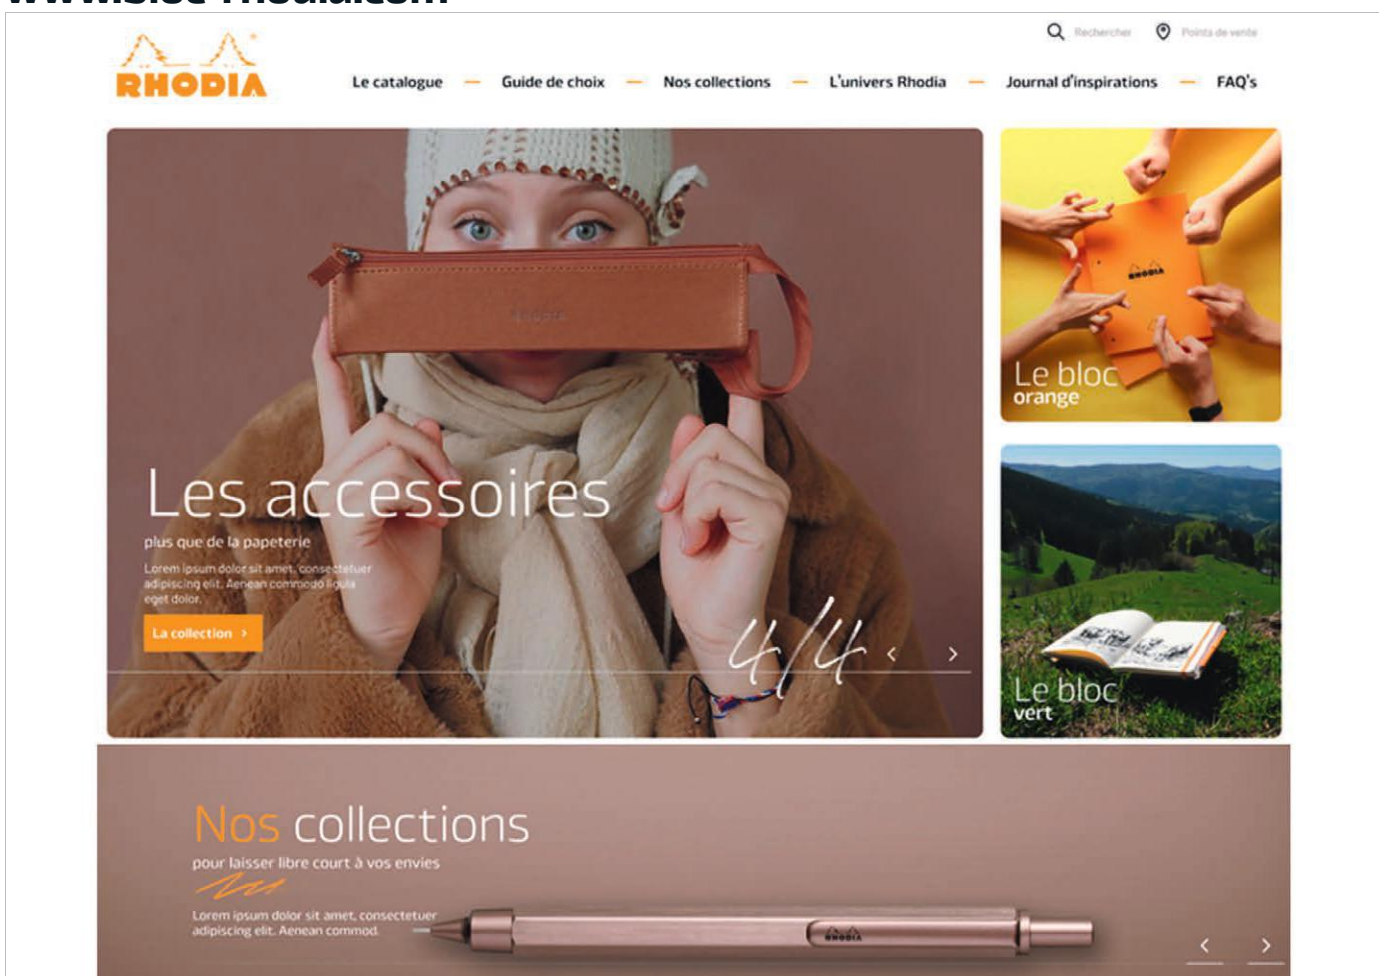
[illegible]

RHODIA

Rechercher Points de vente

Le catalogue — Guide de choix — Nos collections — L'univers Rhodia — Journal d'inspirations — FAQ's

Les accessoires

plus que de la papeterie

Lorem ipsum dolor sit amet, consectetuer adipiscing elit. Aenean commodo ligula eget dolor.

La collection ›

4/4

‹ ›

Le bloc orange

Le bloc vert

Nos collections

pour laisser libre court à vos envies

Lorem ipsum dolor sit amet, consectetuer adipiscing elit. Aenean commod.

‹ ›